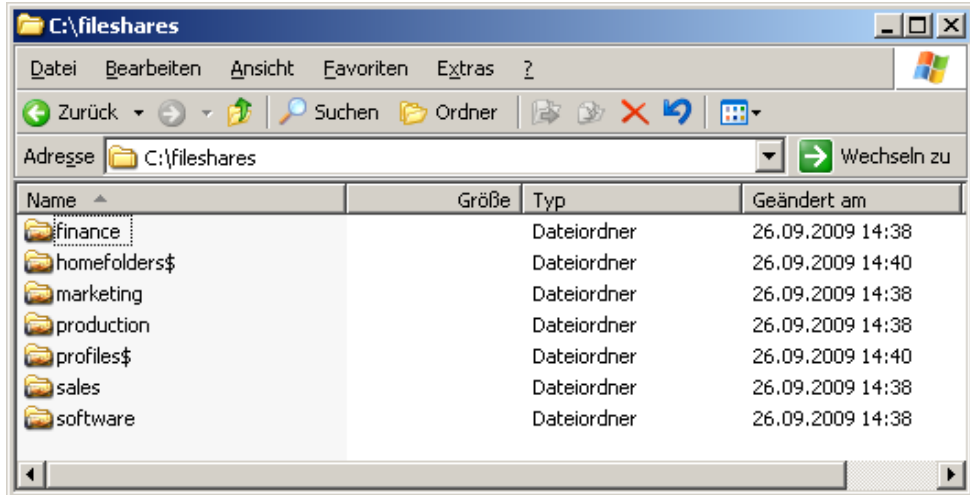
C:\fileshares

Datei Bearbeiten Ansicht Favoriten Extras ?

Zurück Suchen Ordner

Adresse C:\fileshares Wechseln zu

| Name | Größe | Typ | Geändert am |
|---|---|---|---|
| finance | | Dateiordner | 26.09.2009 14:38 |
| homefolders$ | | Dateiordner | 26.09.2009 14:40 |
| marketing | | Dateiordner | 26.09.2009 14:38 |
| production | | Dateiordner | 26.09.2009 14:38 |
| profiles$ | | Dateiordner | 26.09.2009 14:40 |
| sales | | Dateiordner | 26.09.2009 14:38 |
| software | | Dateiordner | 26.09.2009 14:38 |